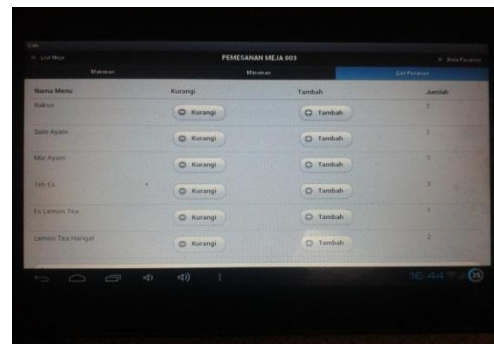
List Meja
PEMESANAN MEJA 003
Batal Pesanan
Makanan
Minuman
List Pesanan

| Nama Menu | Kurangi | Tambah | Jumlah |
|---|---|---|---|
| Bakso | Kurangi | Tambah | 2 |
| Sate Ayam | Kurangi | Tambah | 1 |
| Mie Ayam | Kurangi | Tambah | 2 |
| Teh Es | Kurangi | Tambah | 3 |
| Es Lemon Tea | Kurangi | Tambah | 1 |
| Lemon Tea Hangat | Kurangi | Tambah | 2 |

16:44